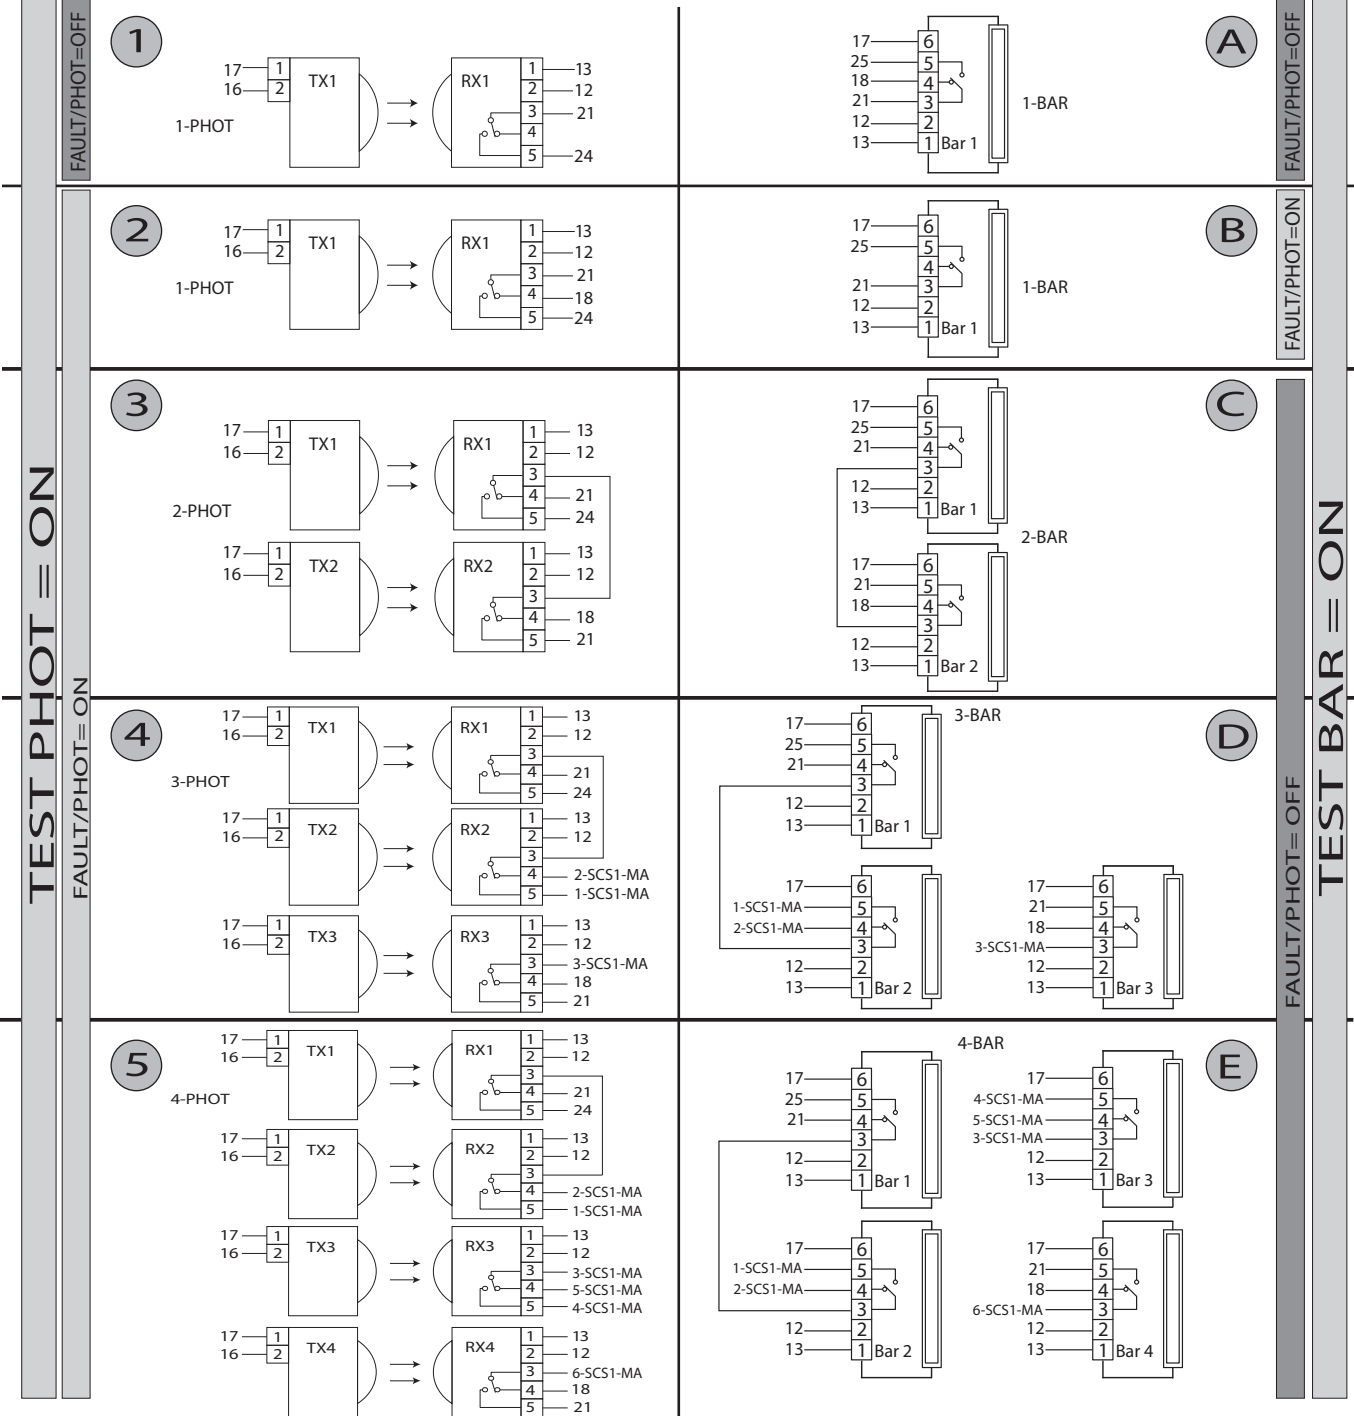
TEST PHOT = ON

FAULT/PHOT=OFF

1

17 16 1 2 TX1
1-PHOT
RX1 1 2 3 4 5
13 12 21 24

FAULT/PHOT= ON

2

17 16 1 2 TX1
1-PHOT
RX1 1 2 3 4 5
13 12 21 18 24

3

17 16 1 2 TX1
RX1 1 2 3 4 5
13 12 21 24
2-PHOT
17 16 1 2 TX2
RX2 1 2 3 4 5
13 12 18 21

4

17 16 1 2 TX1
RX1 1 2 3 4 5
13 12 21 24
3-PHOT
17 16 1 2 TX2
RX2 1 2 3 4 5
13 12 2-SCS1-MA 1-SCS1-MA
17 16 1 2 TX3
RX3 1 2 3 4 5
13 12 3-SCS1-MA 18 21

5

17 16 1 2 TX1
RX1 1 2 3 4 5
13 12 21 24
4-PHOT
17 16 1 2 TX2
RX2 1 2 3 4 5
13 12 2-SCS1-MA 1-SCS1-MA
17 16 1 2 TX3
RX3 1 2 3 4 5
13 12 3-SCS1-MA 5-SCS1-MA 4-SCS1-MA
17 16 1 2 TX4
RX4 1 2 3 4 5
13 12 6-SCS1-MA 18 21

A

17 25 18 21 12 13
6 5 4 3 2 1 Bar 1
1-BAR

FAULT/PHOT=OFF

B

17 25 21 12 13
6 5 4 3 2 1 Bar 1
1-BAR

FAULT/PHOT=ON

C

17 25 21 12 13
6 5 4 3 2 1 Bar 1
2-BAR
17 21 18 12 13
6 5 4 3 2 1 Bar 2

D

3-BAR
17 25 21 12 13
6 5 4 3 2 1 Bar 1
17 1-SCS1-MA 2-SCS1-MA 12 13
6 5 4 3 2 1 Bar 2
17 21 18 3-SCS1-MA 12 13
6 5 4 3 2 1 Bar 3

E

4-BAR
17 25 21 12 13
6 5 4 3 2 1 Bar 1
17 4-SCS1-MA 5-SCS1-MA 3-SCS1-MA 12 13
6 5 4 3 2 1 Bar 3
17 1-SCS1-MA 2-SCS1-MA 12 13
6 5 4 3 2 1 Bar 2
17 21 18 6-SCS1-MA 12 13
6 5 4 3 2 1 Bar 4

FAULT/PHOT= OFF

TEST BAR = ON